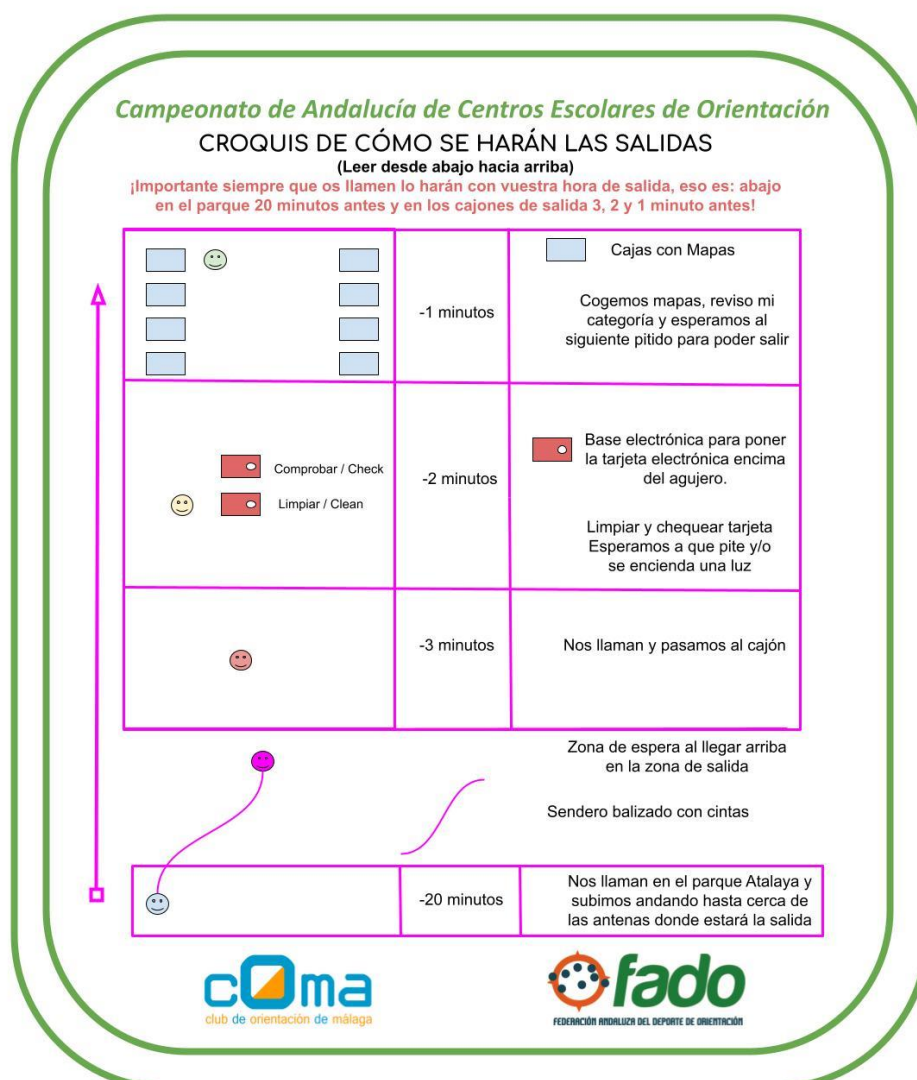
Campeonato de Andalucía de Centros Escolares de Orientación
CROQUIS DE CÓMO SE HARÁN LAS SALIDAS
(Leer desde abajo hacia arriba)
¡Importante siempre que os llamen lo harán con vuestra hora de salida, eso es: abajo en el parque 20 minutos antes y en los cajones de salida 3, 2 y 1 minuto antes!

| | -1 minutos | Cajas con Mapas<br>Cogemos mapas, reviso mi categoría y esperamos al siguiente pitido para poder salir |
|---|---|---|
| Comprobar / Check<br>Limpiar / Clean | -2 minutos | Base electrónica para poner la tarjeta electrónica encima del agujero.<br>Limpiar y chequear tarjeta Esperamos a que pite y/o se encienda una luz |
| | -3 minutos | Nos llaman y pasamos al cajón |

Zona de espera al llegar arriba en la zona de salida

Sendero balizado con cintas

| | -20 minutos | Nos llaman en el parque Atalaya y subimos andando hasta cerca de las antenas donde estará la salida |
|---|---|---|

cOma
club de orientación de málaga

fado
FEDERACIÓN ANDALUZA DEL DEPORTE DE ORIENTACIÓN